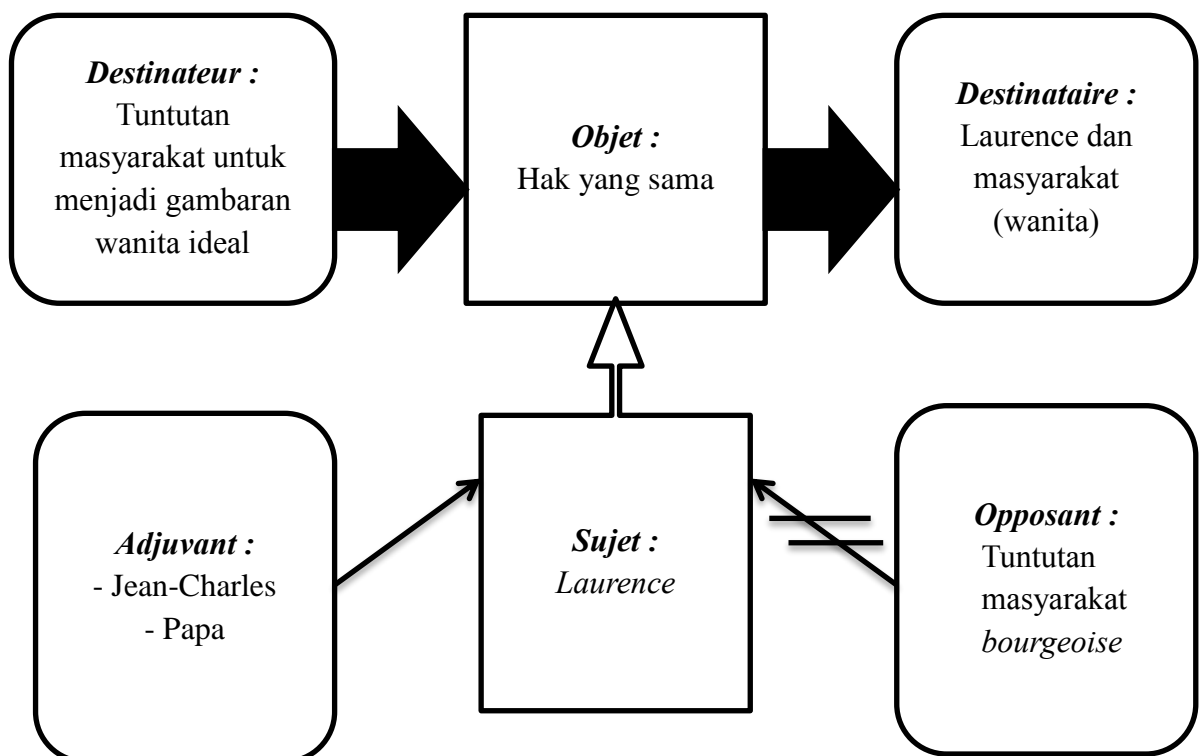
Destinateur :
Tuntutan masyarakat untuk menjadi gambaran wanita ideal

Objet :
Hak yang sama

Destinataire :
Laurence dan masyarakat (wanita)

Adjuvant :
- Jean-Charles
- Papa

Sujet :
Laurence

Opposant :
Tuntutan masyarakat bourgeoise